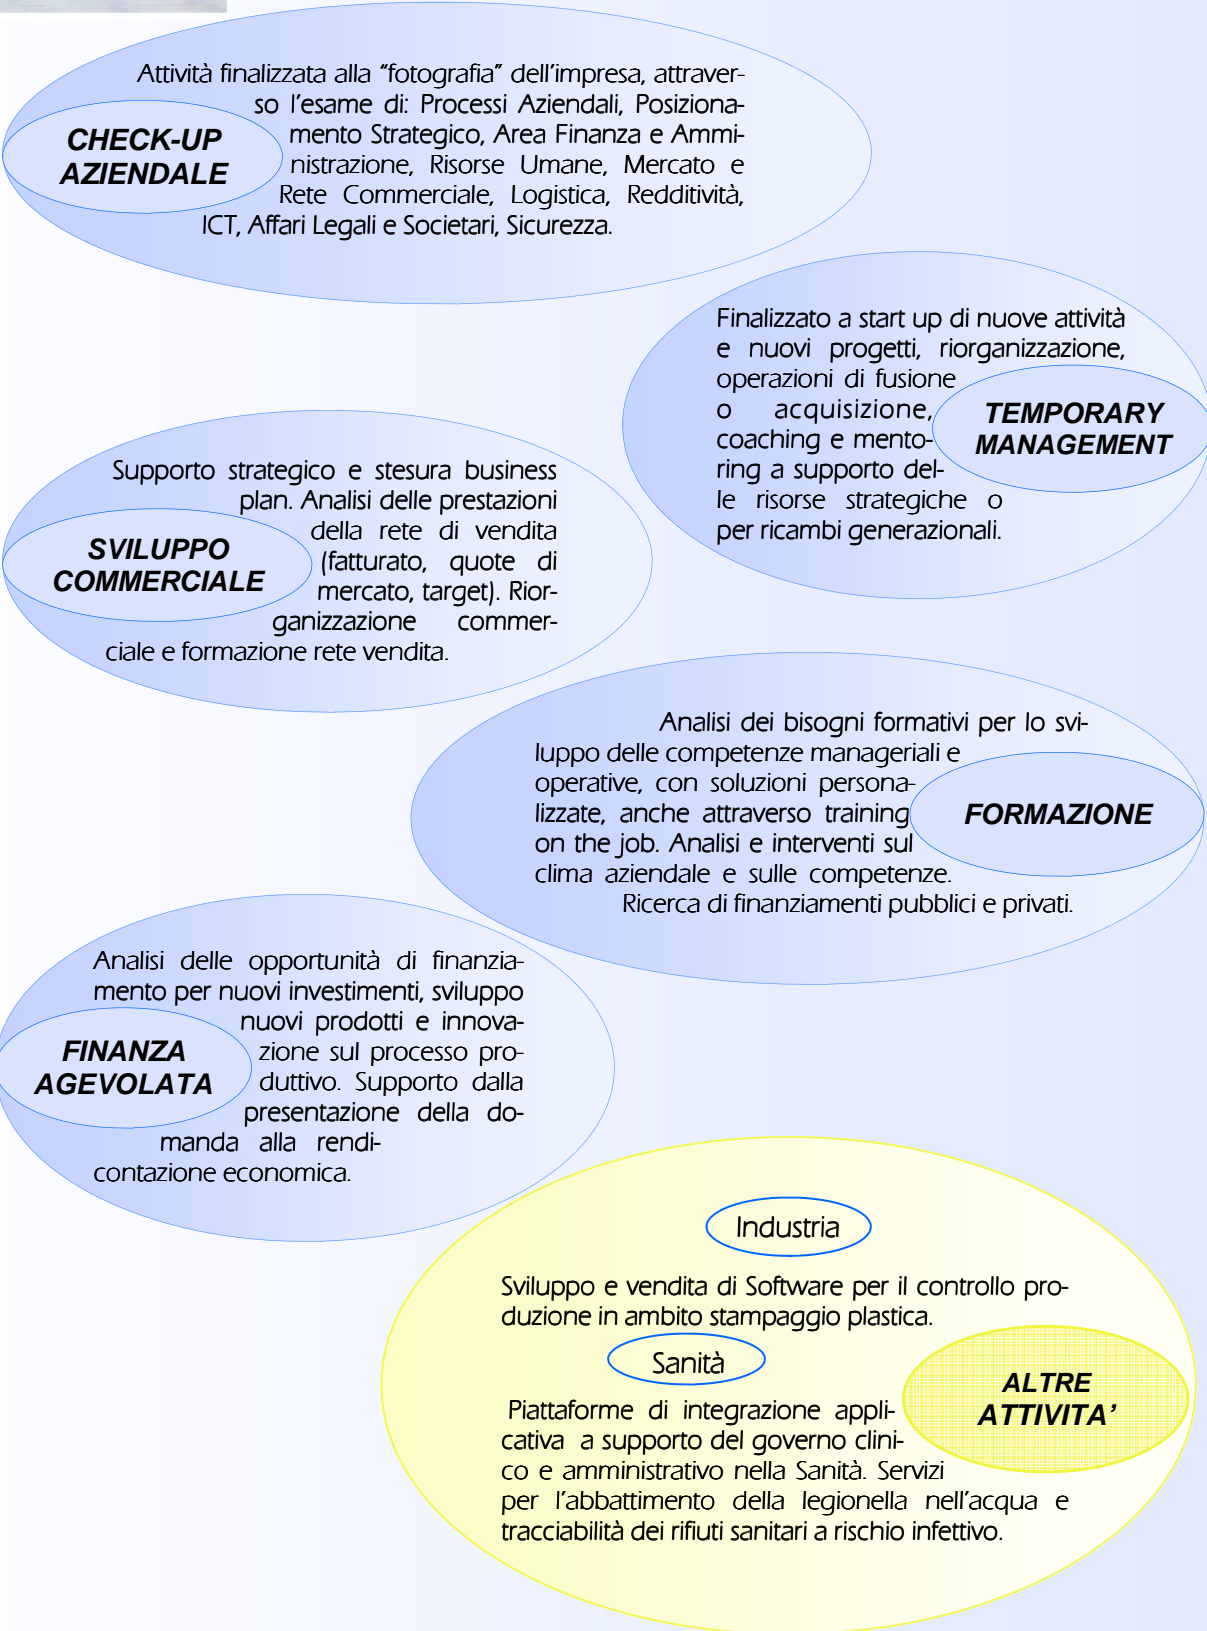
CHECK-UP AZIENDALE

Attività finalizzata alla "fotografia" dell'impresa, attraverso l'esame di: Processi Aziendali, Posizionamento Strategico, Area Finanza e Amministrazione, Risorse Umane, Mercato e Rete Commerciale, Logistica, Redditività, ICT, Affari Legali e Societari, Sicurezza.

TEMPORARY MANAGEMENT

Finalizzato a start up di nuove attività e nuovi progetti, riorganizzazione, operazioni di fusione o acquisizione, coaching e mentoring a supporto delle risorse strategiche o per ricambi generazionali.

SVILUPPO COMMERCIALE

Supporto strategico e stesura business plan. Analisi delle prestazioni della rete di vendita (fatturato, quote di mercato, target). Riorganizzazione commerciale e formazione rete vendita.

FORMAZIONE

Analisi dei bisogni formativi per lo sviluppo delle competenze manageriali e operative, con soluzioni personalizzate, anche attraverso training on the job. Analisi e interventi sul clima aziendale e sulle competenze. Ricerca di finanziamenti pubblici e privati.

FINANZA AGEVOLATA

Analisi delle opportunità di finanziamento per nuovi investimenti, sviluppo nuovi prodotti e innovazione sul processo produttivo. Supporto dalla presentazione della domanda alla rendicontazione economica.

ALTRE ATTIVITA'

Industria

Sviluppo e vendita di Software per il controllo produzione in ambito stampaggio plastica.

Sanità

Piattaforme di integrazione applicativa a supporto del governo clinico e amministrativo nella Sanità. Servizi per l'abbattimento della legionella nell'acqua e tracciabilità dei rifiuti sanitari a rischio infettivo.